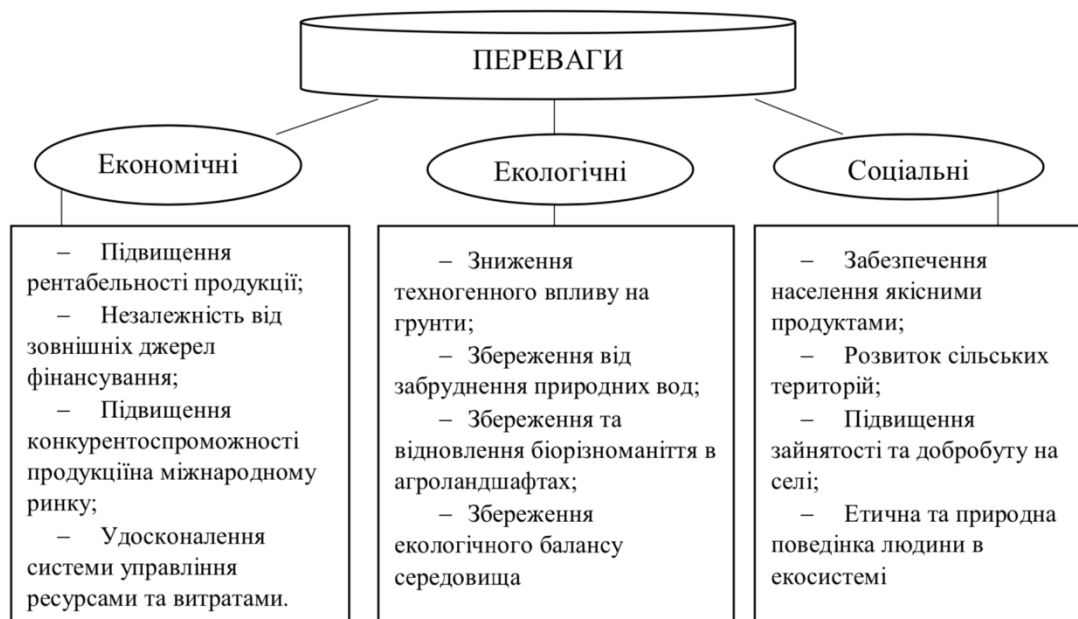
ПЕРЕВАГИ

Економічні

– Підвищення рентабельності продукції;
– Незалежність від зовнішніх джерел фінансування;
– Підвищення конкурентоспроможності продукціїна міжнародному ринку;
– Удосконалення системи управління ресурсами та витратами.

Екологічні

– Зниження техногенного впливу на грунти;
– Збереження від забруднення природних вод;
– Збереження та відновлення біорізноманіття в агроландшафтах;
– Збереження екологічного балансу середовища

Соціальні

– Забезпечення населення якісними продуктами;
– Розвиток сільських територій;
– Підвищення зайнятості та добробуту на селі;
– Етична та природна поведінка людини в екосистемі